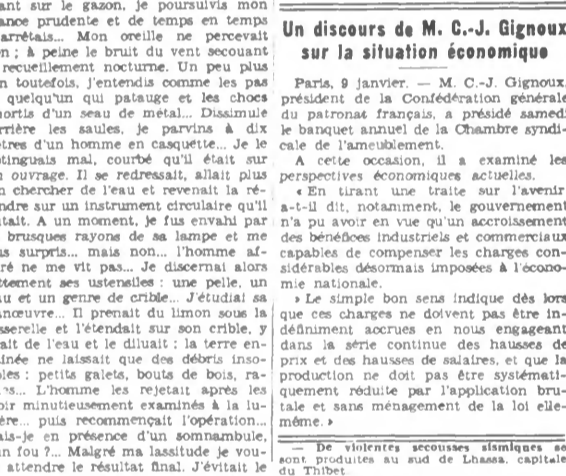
ant sur le gazon, je poursuivis mon ance prudente et de temps en temps arrêtais... Mon oreille ne percevait n ; à peine le bruit du vent secouant recueillement nocturne. Un peu plus n toutefois, j'entendis comme les pas quelqu'un qui patauge et les chocs mortis d'un seau de métal... Dissimulé rrière les saules, je parvins à dix ètres d'un homme en casquette... Je le stinguais mal, courbé qu'il était sur n ouvrage. Il se redressait, allait plus n chercher de l'eau et revenait la répandre sur un instrument circulaire qu'il tait. A un moment, je fus envahi par s brusques rayons de sa lampe et me s surpris... mais non... l'homme afré ne me vit pas... Je discernai alors ttement ses ustensiles : une pelle, un au et un genre de crible... J'étudiai sa anœuvre... Il prenait du limon sous la sserelle et l'étendait sur son crible, y ait de l'eau et le diluait : la terre entraînée ne laissait que des débris insolites : petits galets, bouts de bois, ra-s... L'homme les rejetait après les oir minutieusement examinés à la lumière... puis recommençait l'opération... ais-je en présence d'un somnambule, un fou ?... Malgré ma lassitude je voulais attendre le résultat final. J'évitait le

Un discours de M. C.-J. Gignoux sur la situation économique

Paris, 9 janvier. — M. C.-J. Gignoux, président de la Confédération générale du patronat français, a présidé samedi le banquet annuel de la Chambre syndicale de l'ameublement.

A cette occasion, il a examiné les perspectives économiques actuelles.

« En tirant une traite sur l'avenir a-t-il dit, notamment, le gouvernement n'a pu avoir en vue qu'un accroissement des bénéfices industriels et commerciaux capables de compenser les charges considérables désormais imposées à l'économie nationale.

» Le simple bon sens indique dès lors que ces charges ne doivent pas être indéfiniment accrues en nous engageant dans la série continue des hausses de prix et des hausses de salaires, et que la production ne doit pas être systématiquement réduite par l'application brutale et sans ménagement de la loi elle-même. »

— De violentes secousses sismiques se sont produites au sud de Lhassa, capitale du Thibet.